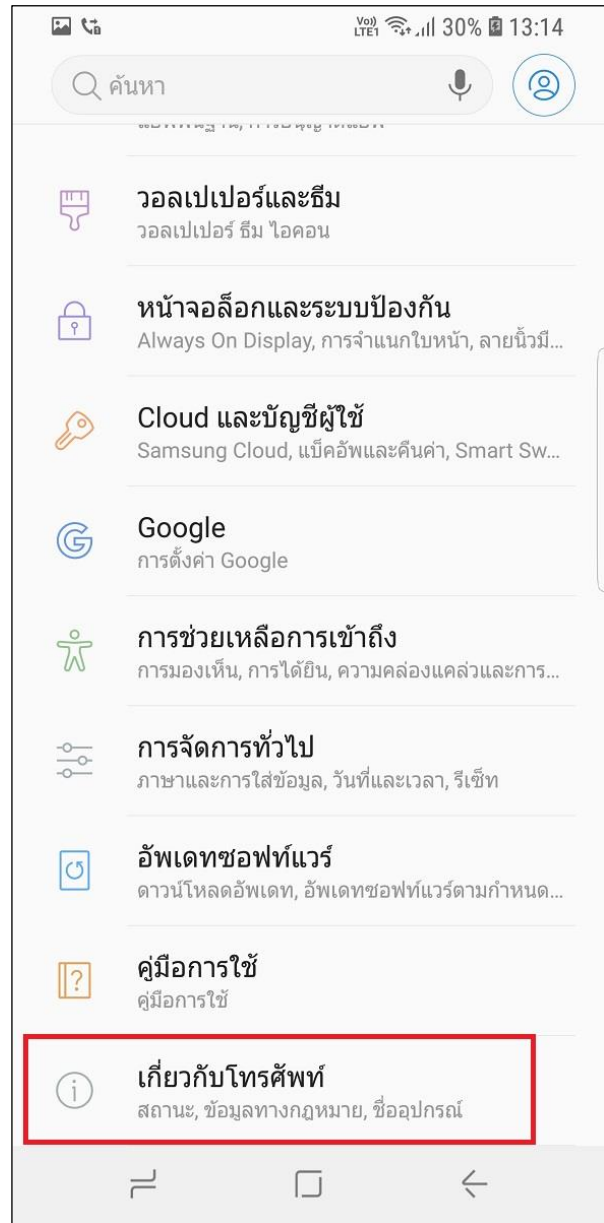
Vo) LTE1 30% 13:14

ค้นหา

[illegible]

วอลเปเปอร์และธีม
วอลเปเปอร์ ธีม ไอคอน

หน้าจอล็อกและระบบป้องกัน
Always On Display, การจำแนกใบหน้า, ลายนิ้วมื...

Cloud และบัญชีผู้ใช้
Samsung Cloud, แบ็คอัพและคืนค่า, Smart Sw...

Google
การตั้งค่า Google

การช่วยเหลือการเข้าถึง
การมองเห็น, การได้ยิน, ความคล่องแคล่วและการ...

การจัดการทั่วไป
ภาษาและการใส่ข้อมูล, วันที่และเวลา, รีเซ็ท

อัพเดทซอฟท์แวร์
ดาวน์โหลดอัพเดท, อัพเดทซอฟท์แวร์ตามกำหนด...

คู่มือการใช้
คู่มือการใช้

เกี่ยวกับโทรศัพท์
สถานะ, ข้อมูลทางกฎหมาย, ชื่ออุปกรณ์